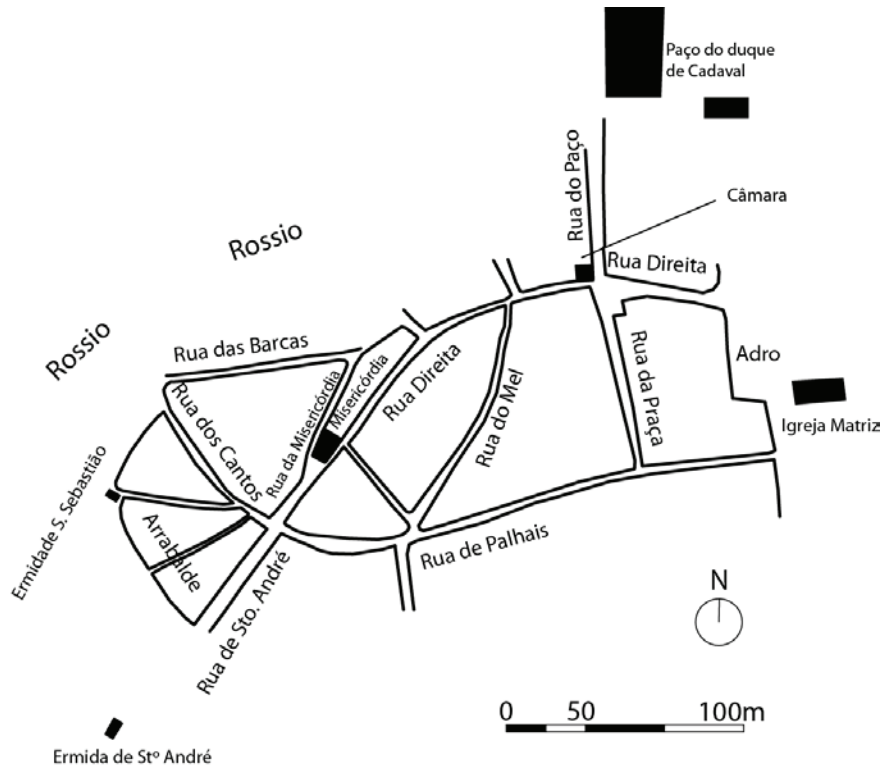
Paço do duque de Cadaval

Rua do Paço

Câmara

Rossio

Rua Direita

Rossio

Rua das Barcas

Rua dos Cantos

Rua da Misericórdia

Misericórdia

Rua Direita

Rua do Mel

Rua da Praça

Adro

Igreja Matriz

Ermidade S. Sebastião

Arrabalde

Rua de Sto. André

Rua de Palhais

N

0 50 100m

Ermida de Stº André